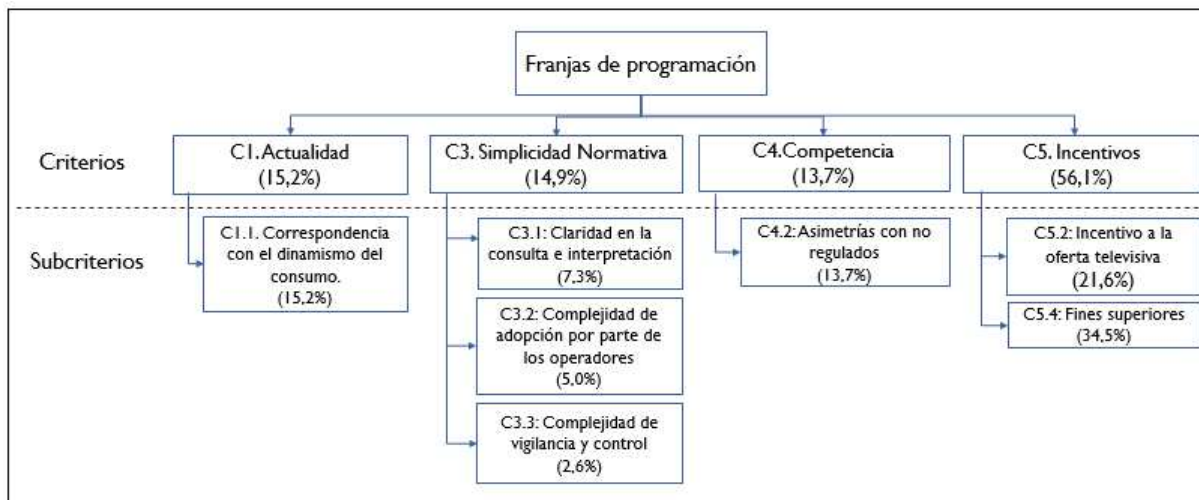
Franjas de programación

Criterios

C1. Actualidad
(15,2%)

C3. Simplicidad Normativa
(14,9%)

C4. Competencia
(13,7%)

C5. Incentivos
(56,1%)

Subcriterios

C1.1. Correspondencia con el dinamismo del consumo.
(15,2%)

C3.1: Claridad en la consulta e interpretación
(7,3%)

C3.2: Complejidad de adopción por parte de los operadores
(5,0%)

C3.3: Complejidad de vigilancia y control
(2,6%)

C4.2: Asimetrías con no regulados
(13,7%)

C5.2: Incentivo a la oferta televisiva
(21,6%)

C5.4: Fines superiores
(34,5%)